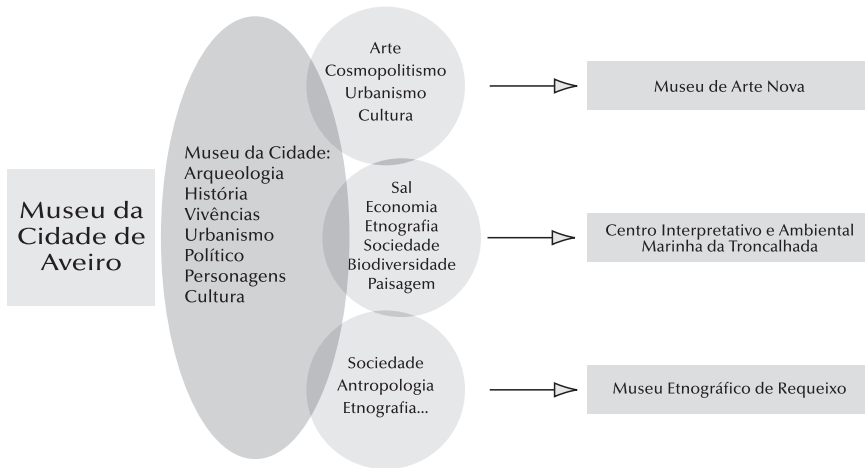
Museu da Cidade de Aveiro

Museu da Cidade:
Arqueologia
História
Vivências
Urbanismo
Político
Personagens
Cultura

Arte
Cosmopolitismo
Urbanismo
Cultura

Museu de Arte Nova

Sal
Economia
Etnografia
Sociedade
Biodiversidade
Paisagem

Centro Interpretativo e Ambiental Marinha da Troncalhada

Sociedade
Antropologia
Etnografia...

Museu Etnográfico de Requeixo